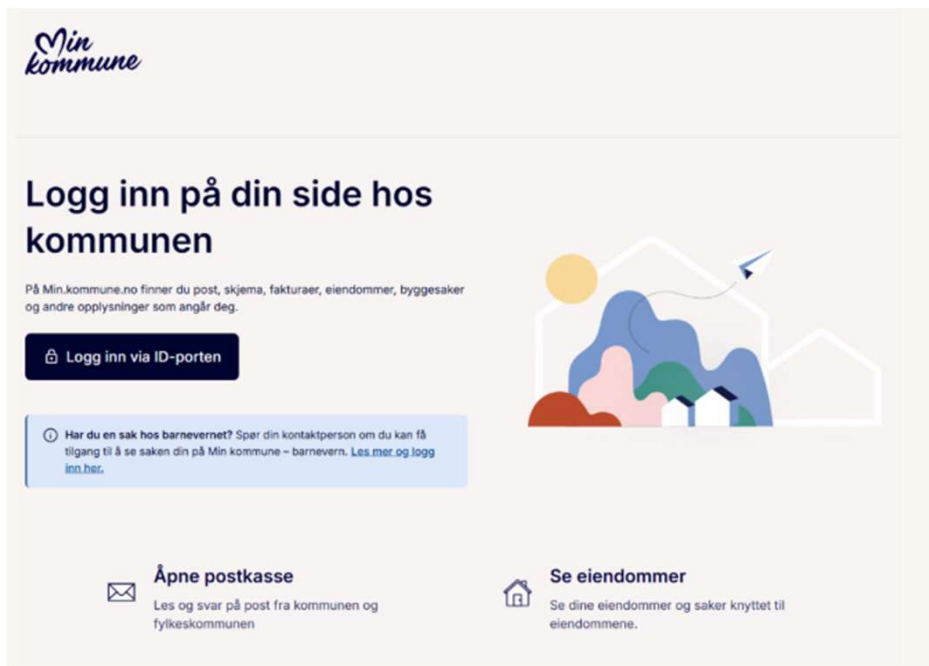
Min kommune

Logg inn på din side hos kommunen

På Min.kommune.no finner du post, skjema, fakturaer, eiendommer, byggesaker og andre opplysninger som angår deg.

Logg inn via ID-porten

Har du en sak hos barnevernet? Spør din kontaktperson om du kan få tilgang til å se saken din på Min kommune – barnevern. Les mer og logg inn her.

Åpne postkasse

Les og svar på post fra kommunen og fylkeskommunen

Se eiendommer

Se dine eiendommer og saker knyttet til eiendommene.